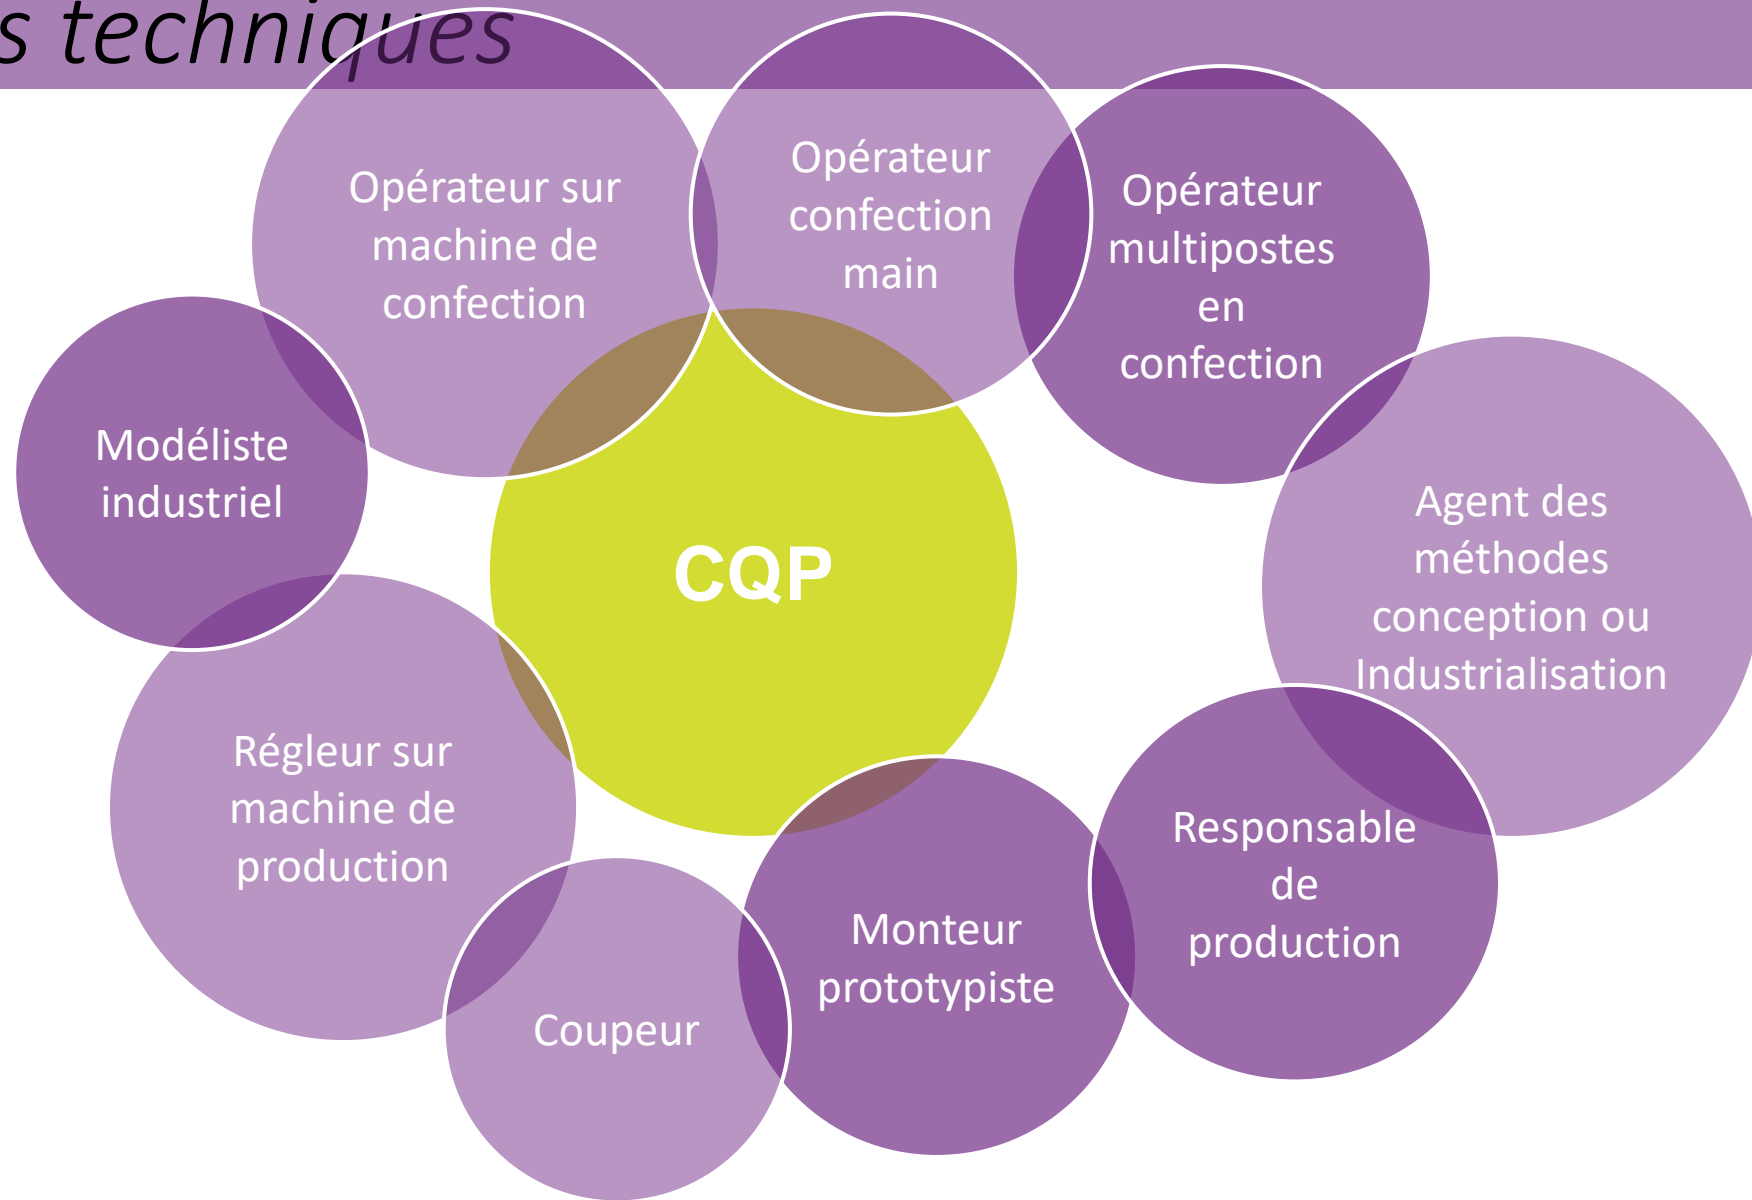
s techniques

CQP

Opérateur sur machine de confection

Opérateur confection main

Opérateur multipostes en confection

Agent des méthodes conception ou Industrialisation

Responsable de production

Monteur prototypiste

Coupeur

Régleur sur machine de production

Modéliste industriel